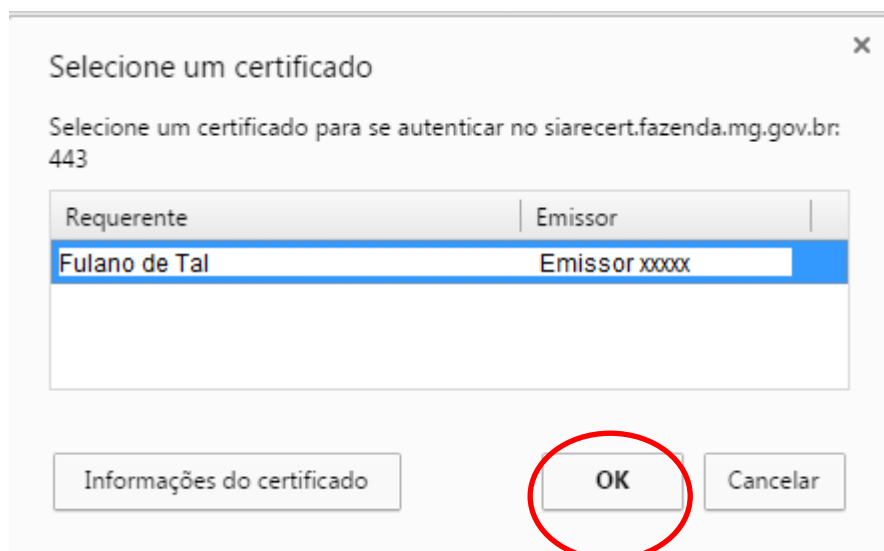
×

Selecione um certificado

Selecione um certificado para se autenticar no siarecert.fazenda.mg.gov.br:443

| Requerente | Emissor |
|---|---|
| Fulano de Tal | Emissor xxxxx |

Informações do certificado

OK

Cancelar